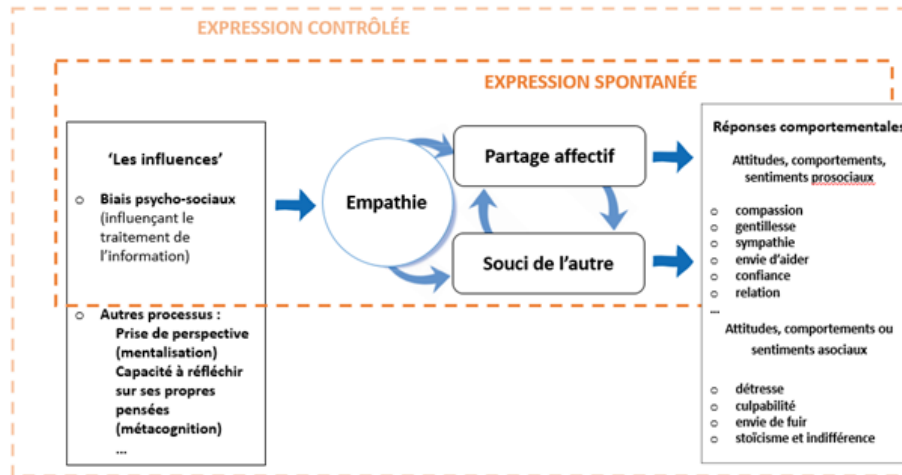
EXPRESSION CONTRÔLÉE

EXPRESSION SPONTANÉE

'Les influences'

o Biais psycho-sociaux (influençant le traitement de l'information)

o Autres processus : Prise de perspective (mentalisation) Capacité à réfléchir sur ses propres pensées (métacognition) ...

Empathie

Partage affectif

Souci de l'autre

Réponses comportementales

Attitudes, comportements, sentiments prosociaux

o compassion
o gentillesse
o sympathie
o envie d'aider
o confiance
o relation
...

Attitudes, comportements ou sentiments asociaux

o détresse
o culpabilité
o envie de fuir
o stoïcisme et indifférence